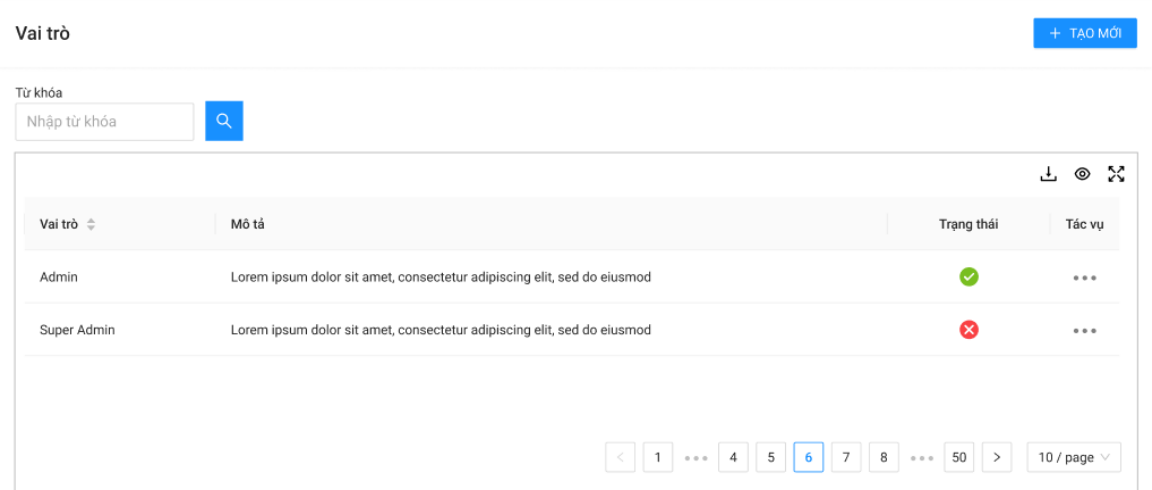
Vai trò

+ TẠO MỚI

Từ khóa

Nhập từ khóa

| Vai trò | Mô tả | Trạng thái | Tác vụ |
|---|---|---|---|
| Admin | Lorem ipsum dolor sit amet, consectetur adipiscing elit, sed do eiusmod | | ••• |
| Super Admin | Lorem ipsum dolor sit amet, consectetur adipiscing elit, sed do eiusmod | | ••• |

< 1 ••• 4 5 6 7 8 ••• 50 > 10 / page